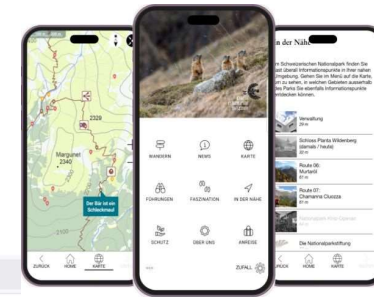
2328

Margunet 2340

Der Bär ist ein Schleckmaul

ZURÜCK HOME KARTE

WANDERN NEWS KARTE

FÜHRUNGEN FASZINATION IN DER NÄHE

SCHUTZ ÜBER UNS ANREISE

ZUFALL

n der Nähe

n Schweizerischen Nationalpark finden Sie überall Informationspunkte in Ihrer nähe. Gehen Sie im Menü auf die Karte, um zu sehen, in welchen Gebieten des Parks Sie ebenfalls Informationspunkte entdecken können.

Verwaltung

Schloss Planta Wildenberg

Route 06: Murtaröl

Route 07: Chamanna Cluozza

Die Nationalparkstiftung

ZURÜCK HOME KARTE